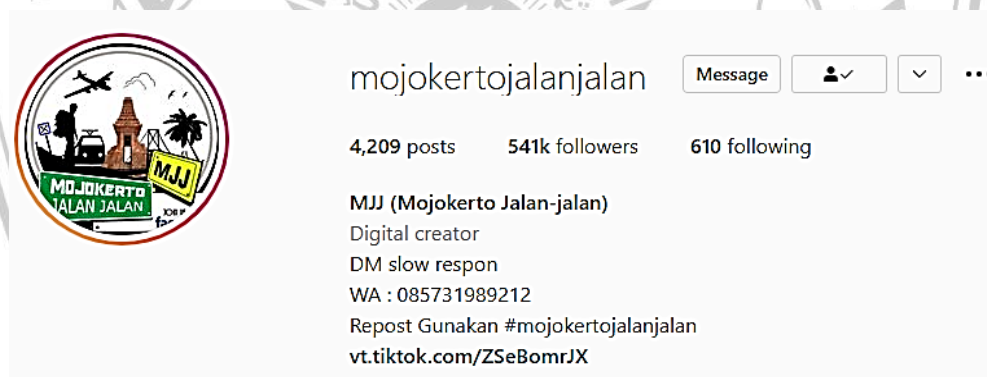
MJJ
MOJOKERTO
JALAN JALAN

mojokertojalanjalan Message

4,209 posts 541k followers 610 following

MJJ (Mojokerto Jalan-jalan)
Digital creator
DM slow respon
WA : 085731989212
Repost Gunakan #mojokertojalanjalan
vt.tiktok.com/ZSeBomrJX